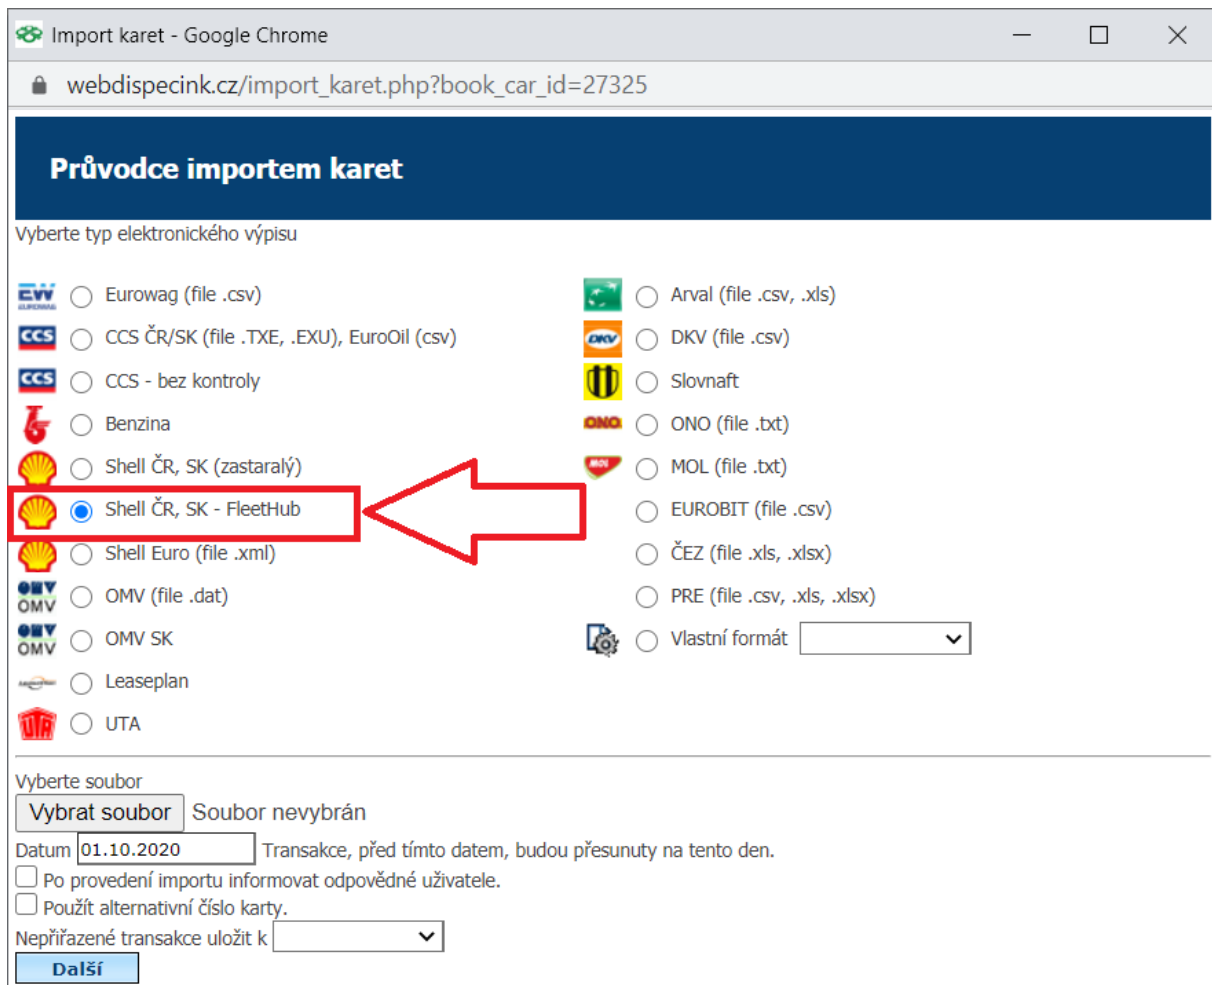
Import karet - Google Chrome
webdispecink.cz/import_karet.php?book_car_id=27325

Průvodce importem karet

Vyberte typ elektronického výpisu

EW Eurowag (file .csv)
CCS CCS ČR/SK (file .TXE, .EXU), EuroOil (csv)
CCS CCS - bez kontroly
Benzina
Shell ČR, SK (zastaralý)
Shell ČR, SK - FleetHub
Shell Euro (file .xml)
OMV OMV (file .dat)
OMV OMV SK
Leaseplan
UTA UTA

Arval (file .csv, .xls)
DKV DKV (file .csv)
Slovnaft
ONO ONO (file .txt)
MOL MOL (file .txt)
EUROBIT (file .csv)
ČEZ (file .xls, .xlsx)
PRE (file .csv, .xls, .xlsx)
Vlastní formát

Vyberte soubor
Vybrat soubor Soubor nevybrán
Datum 01.10.2020 Transakce, před tímto datem, budou přesunuty na tento den.
Po provedení importu informovat odpovědné uživatele.
Použít alternativní číslo karty.
Nepřiřazené transakce uložit k
Další